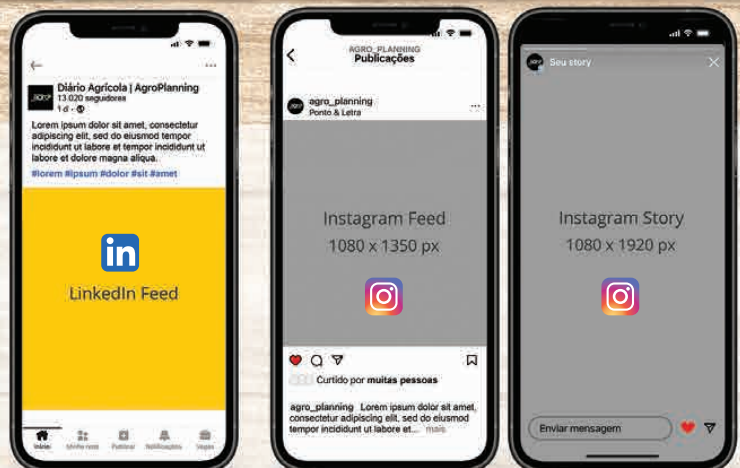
Diário Agrícola | AgroPlanning
13.020 seguidores
1 d •

Lorem ipsum dolor sit amet, consectetur adipiscing elit, sed do eiusmod tempor incididunt ut labore et tempor incididunt ut labore et dolore magna aliqua.

#lorem #ipsum #dolor #sit #amet

in

LinkedIn Feed

Início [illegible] Publicar Notificações Vagas

AGRO_PLANNING
Publicações

agro_planning
Ponto & Letra

Instagram Feed
1080 x 1350 px

Curtido por muitas pessoas

agro_planning Lorem ipsum dolor sit amet, consectetur adipiscing elit, sed do eiusmod tempor incididunt ut labore et... mais

Seu story

Instagram Story
1080 x 1920 px

Enviar mensagem